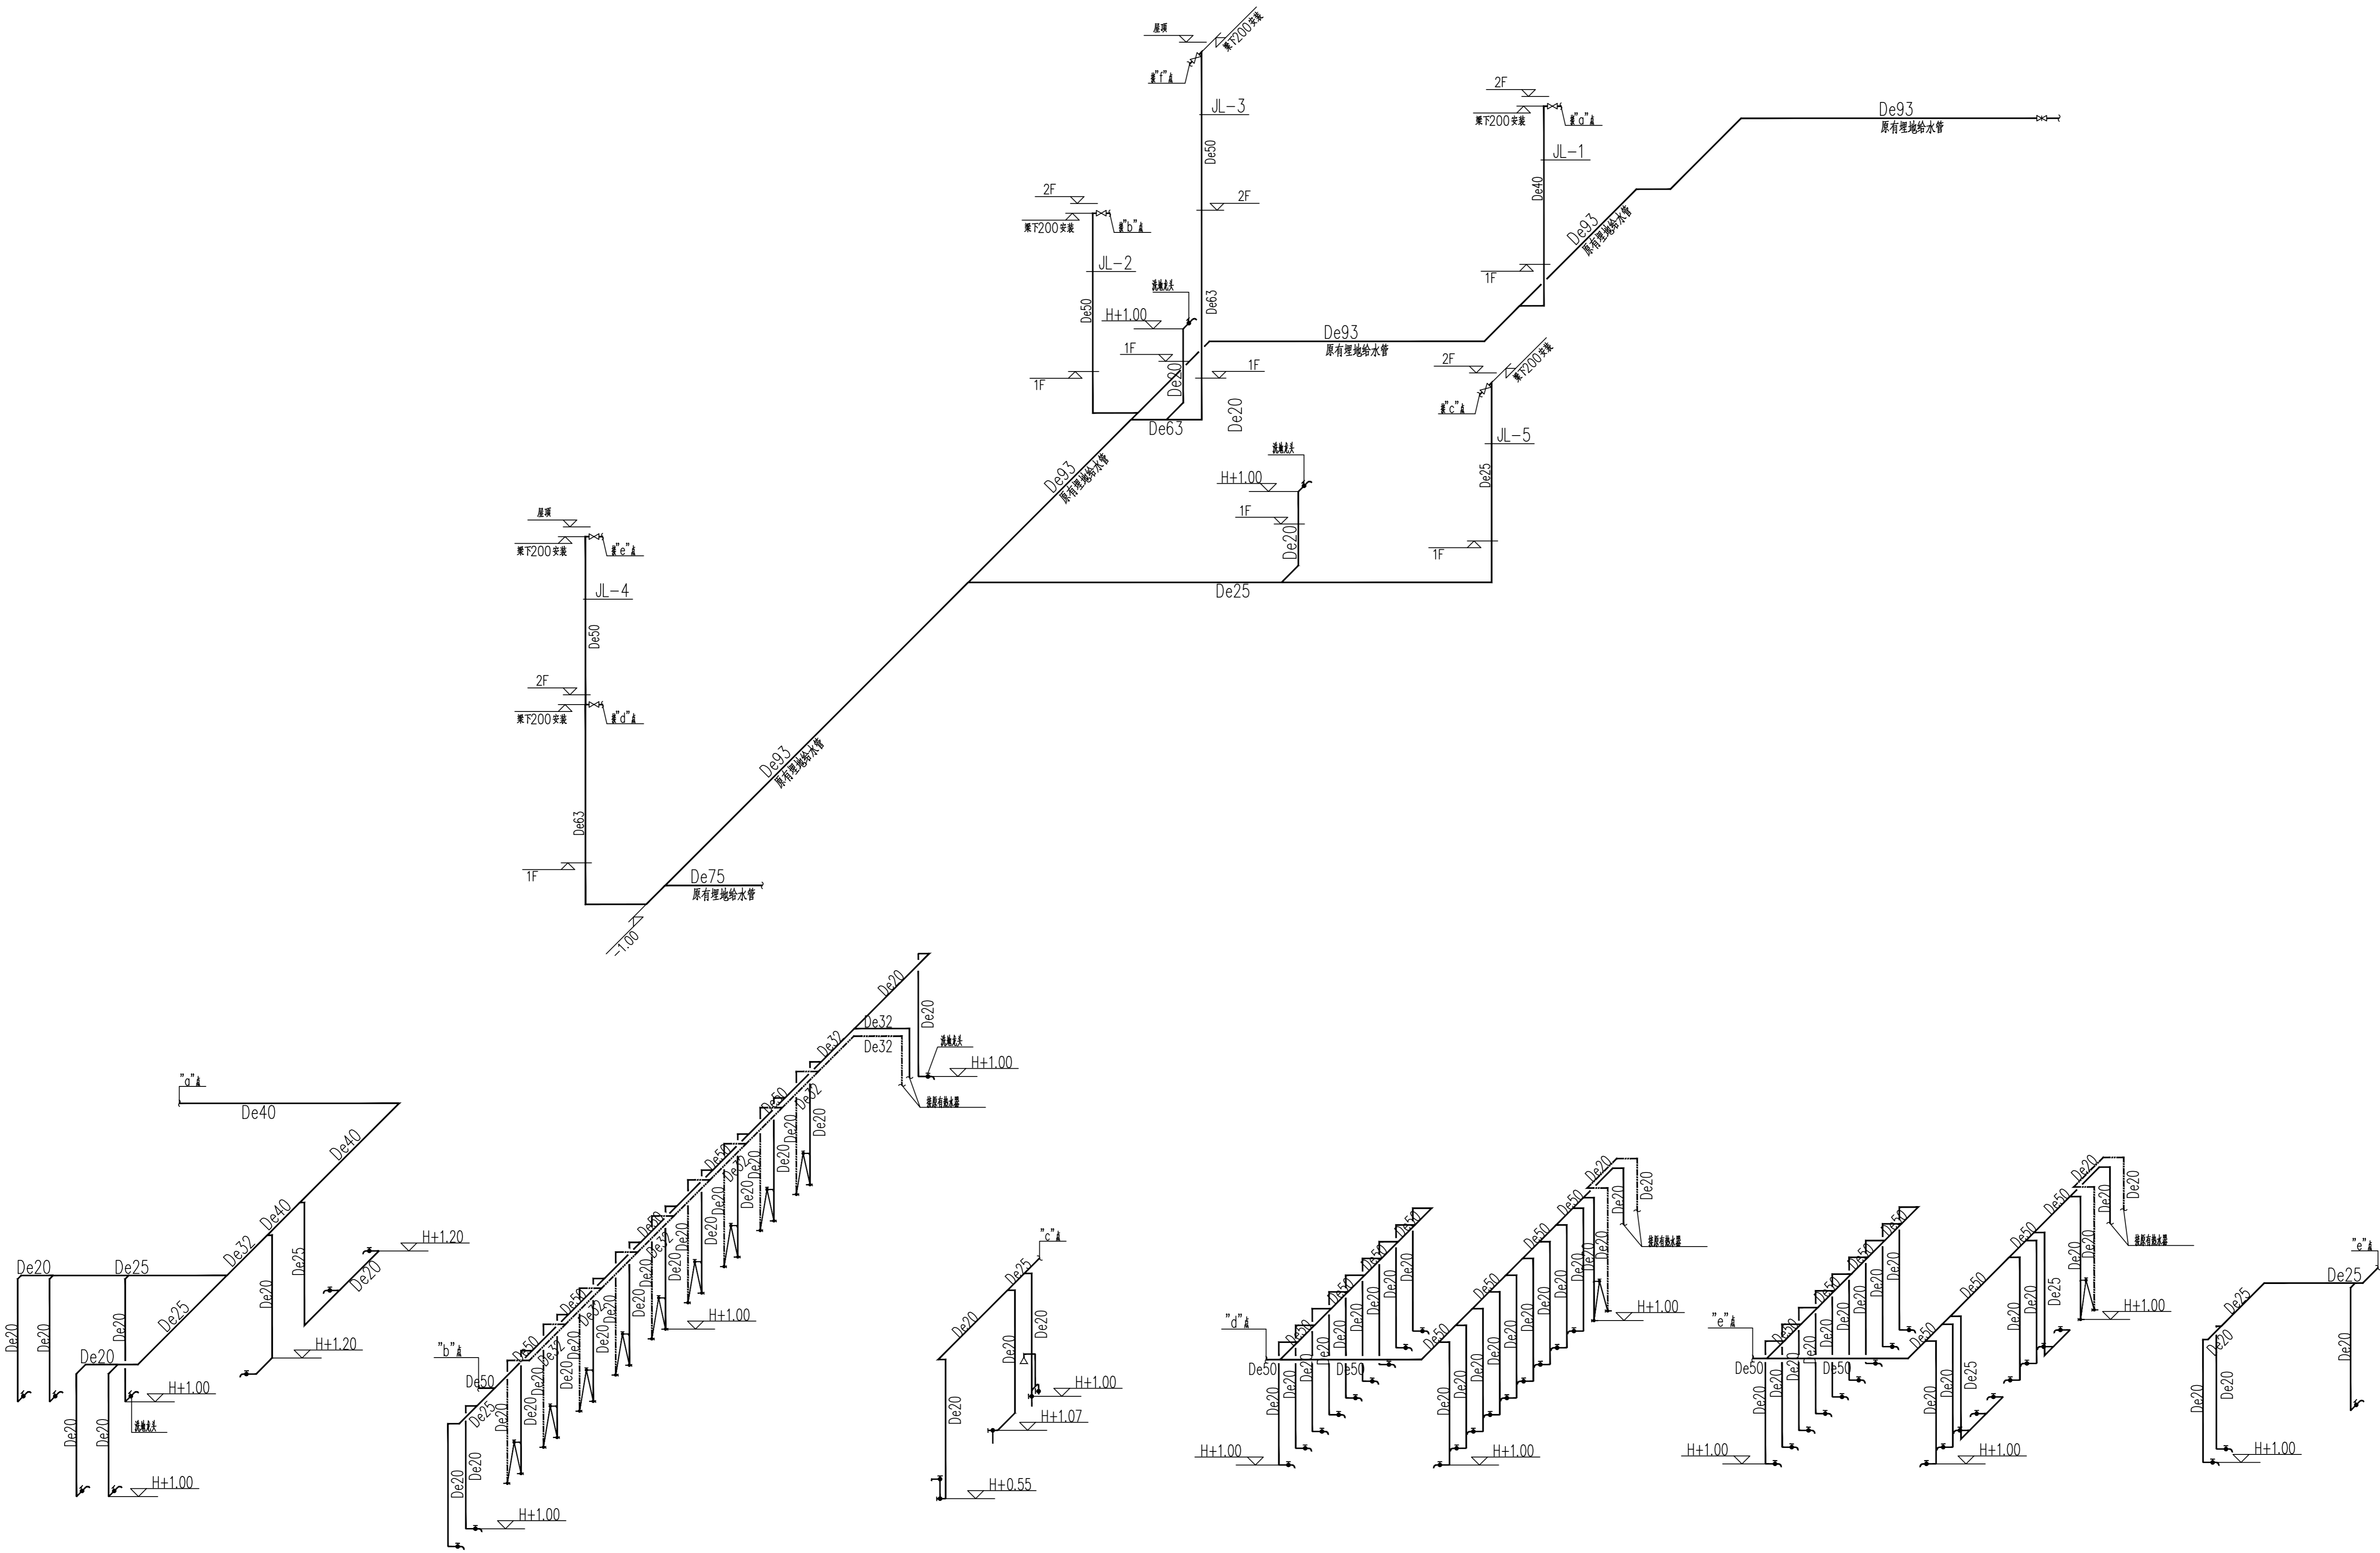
屋顶
梁下200安装
接"f"点
JL-3
De50
2F
2F
梁下200安装
接"a"点
JL-1
De40
De93
原有埋地给水管
De93
原有埋地给水管
2F
梁下200安装
接"b"点
JL-2
De50
洗地龙头
H+1.00
De63
1F
1F
De93
原有埋地给水管
1F
De20
De63
De20
2F
梁下200安装
接"c"点
JL-5
De25
1F
De93
原有埋地给水管
洗地龙头
H+1.00
1F
De20
De25
屋顶
梁下200安装
接"e"点
JL-4
De50
2F
梁下200安装
接"d"点
De93
原有埋地给水管
De63
1F
De75
原有埋地给水管
-1.00
"a"点
De40
De40
De40
De32
De25
De20
De25
De20
De20
De20
De20
De20
De20
De25
De20
H+1.20
H+1.20
H+1.00
洗地龙头
H+1.00
De20
De32
De32
De32
De20
洗地龙头
H+1.00
接厨房热水器
De50
De32
De20
De20
"b"点
De50
De25
De20
De20
De20
H+1.00
H+1.00
"c"点
De25
De20
De20
De20
De20
H+1.00
H+1.07
H+0.55
"d"点
De50
De50
De50
De20
De20
De20
H+1.00
H+1.00
De20
De20
接厨房热水器
H+1.00
"e"点
De50
De50
De50
De20
De25
H+1.00
De20
De20
接厨房热水器
H+1.00
"e"点
De25
De25
De20
De20
De20
De20
H+1.00